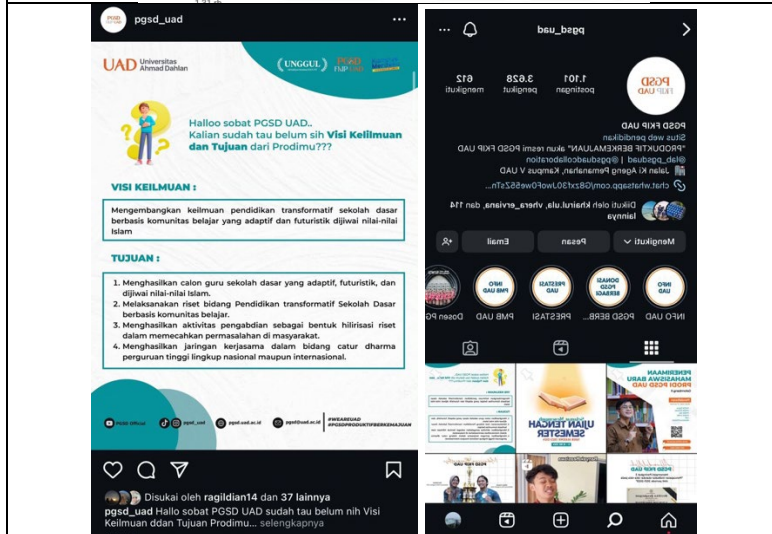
pgsd_uad

UAD Universitas Ahmad Dahlan

UNGGUL

PGSD FKIP UAD

Halloo sobat PGSD UAD.. Kalian sudah tau belum sih Visi Keilmuan dan Tujuan dari Prodimu???

VISI KEILMUAN :

Mengembangkan keilmuan pendidikan transformatif sekolah dasar berbasis komunitas belajar yang adaptif dan futuristik dijiwai nilai-nilai Islam

TUJUAN :

1. Menghasilkan calon guru sekolah dasar yang adaptif, futuristik, dan dijiwai nilai-nilai Islam.
2. Melaksanakan riset bidang Pendidikan transformatif Sekolah Dasar berbasis komunitas belajar.
3. Menghasilkan aktivitas pengabdian sebagai bentuk hilirisasi riset dalam memecahkan permasalahan di masyarakat.
4. Menghasilkan jaringan kerjasama dalam bidang catur dharma perguruan tinggi lingkup nasional maupun internasional.

PGSD Official pgsd_uad pgsd.uad.ac.id pgsd@uad.ac.id #WEAREUAD #PGSDPRODUKTIFBERKEMAJUAN

Disukai oleh ragildian14 dan 37 lainnya

pgsd_uad Hallo sobat PGSD UAD sudah tau belum nih Visi Keilmuan ddan Tujuan Prodimu... selengkapnya

pgsd_uad

PGSD FKIP UAD

1.101 postingan 3.628 pengikut 612 mengikuti

PGSD FKIP UAD
Situs web pendidikan
"PRODUKTIF BERKEMAJUAN" akun resmi PGSD FKIP UAD
@lab_pgsduad | @pgsduadcollaboration
Jalan Ki Ageng Pemanahan, Kampus V UAD
chat.whatsapp.com/Gb2r13OJwoPOwe65Z5tn...

Diikuti oleh khairul.uis, vhera_ervlana, dan 114 lainnya

Mengikuti Pesan Email

INFO UAD | PSGD BERB... | PRESTASI | PMB UAD | Dosen PG

PENERIMAAN MAHASISWA BARU PRODI PGSD UAD

UJIAN TENGAH SEMESTER